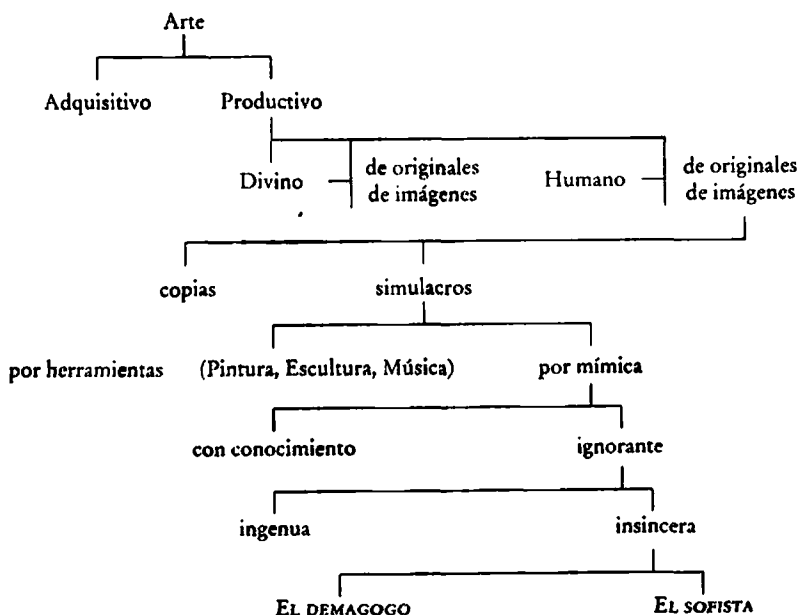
Arte

Adquisitivo

Productivo

Divino

de originales
de imágenes

Humano

de originales
de imágenes

copias

simulacros

por herramientas

(Pintura, Escultura, Música)

por mímica

con conocimiento

ignorante

ingenua

insincera

EL DEMAGOGO

EL SOFISTA